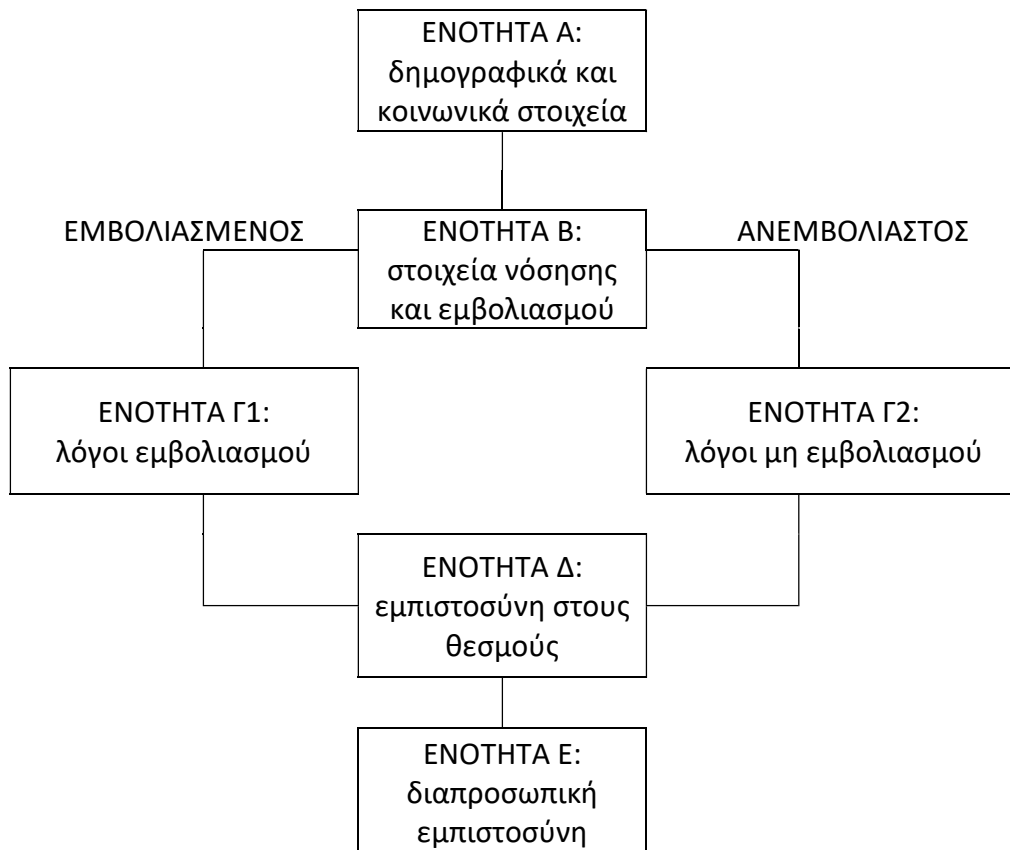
ΕΝΟΤΗΤΑ Α: δημογραφικά και κοινωνικά στοιχεία

ΕΜΒΟΛΙΑΣΜΕΝΟΣ

ΕΝΟΤΗΤΑ Β: στοιχεία νόσησης και εμβολιασμού

ΑΝΕΜΒΟΛΙΑΣΤΟΣ

ΕΝΟΤΗΤΑ Γ1: λόγοι εμβολιασμού

ΕΝΟΤΗΤΑ Γ2: λόγοι μη εμβολιασμού

ΕΝΟΤΗΤΑ Δ: εμπιστοσύνη στους θεσμούς

ΕΝΟΤΗΤΑ Ε: διαπροσωπική εμπιστοσύνη